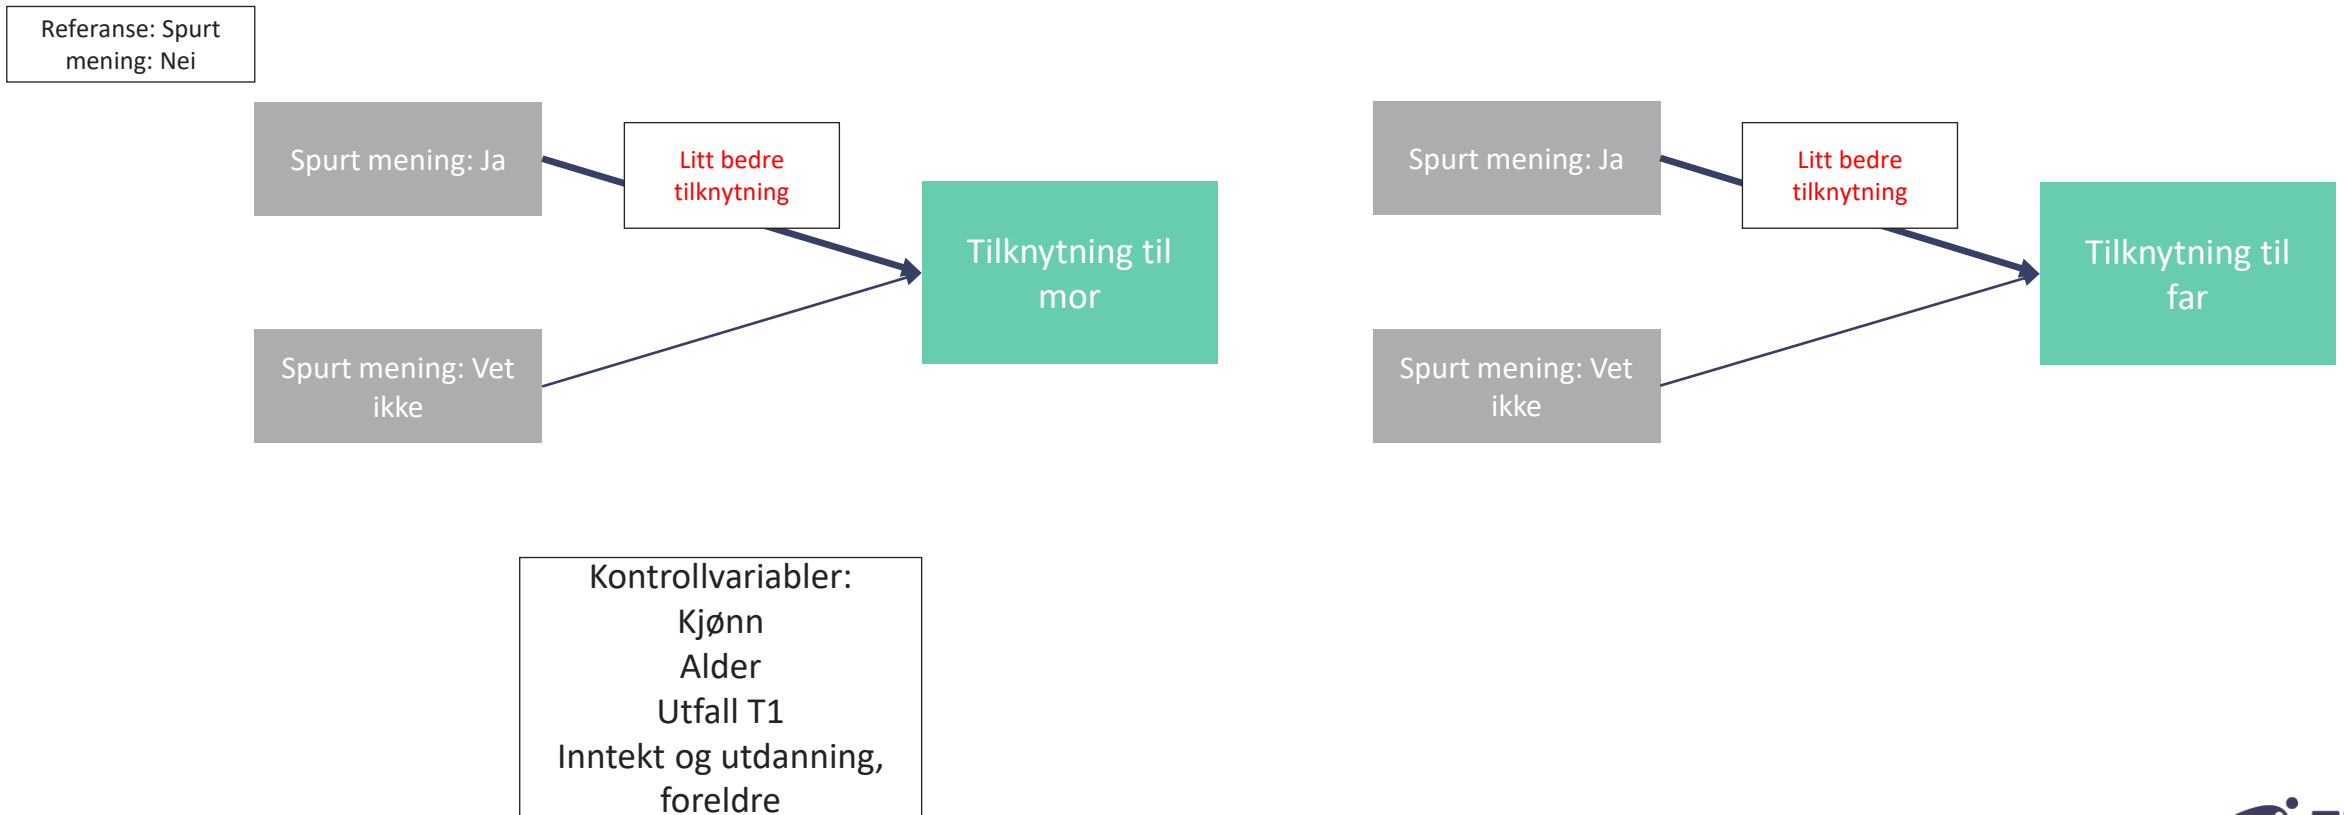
Referanse: Spurt mening: Nei

Spurt mening: Ja

Litt bedre tilknytning

Tilknytning til mor

Spurt mening: Vet ikke

Spurt mening: Ja

Litt bedre tilknytning

Tilknytning til far

Spurt mening: Vet ikke

Kontrollvariabler:
Kjønn
Alder
Utfall T1
Inntekt og utdanning, foreldre